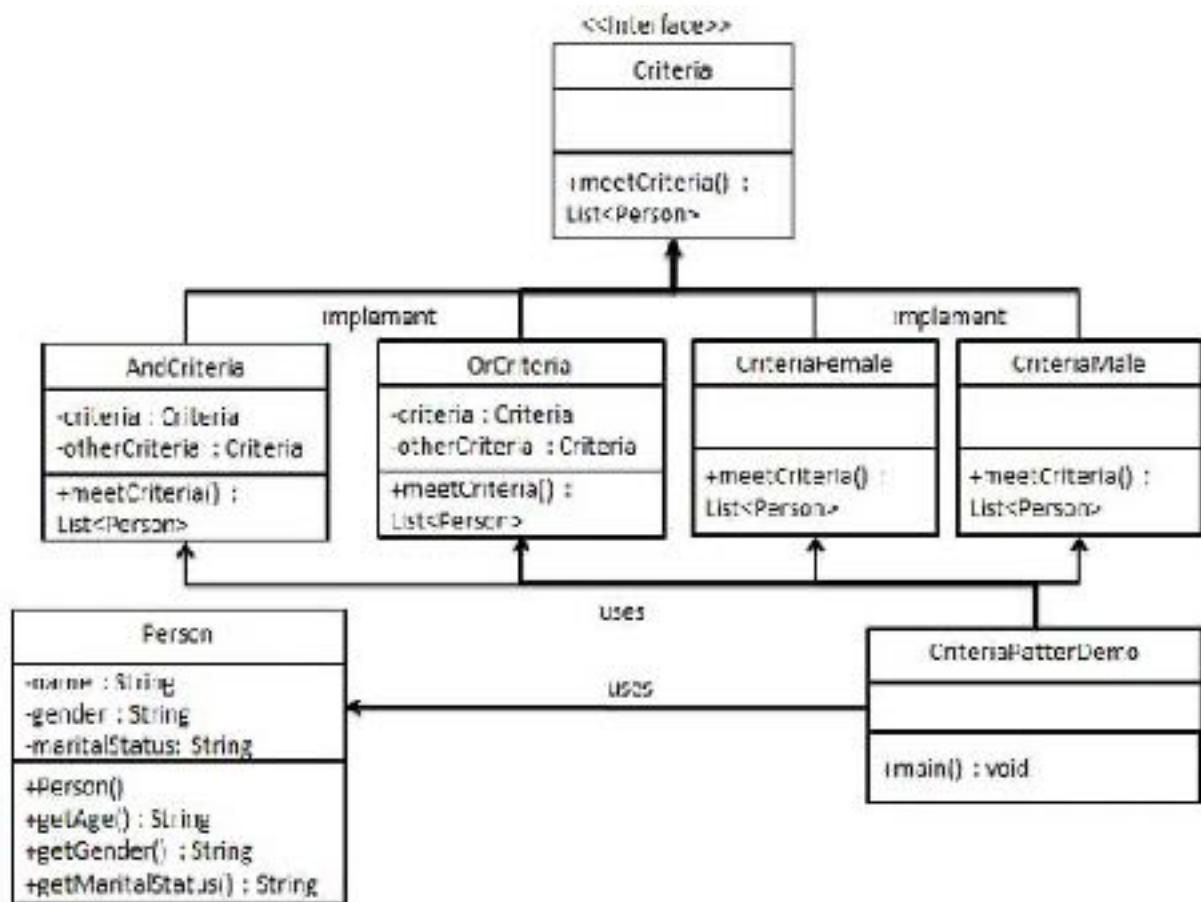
<<Interface>>

Criteria

+meetCriteria() : List<Person>

implamant

implamant

AndCriteria

-criteria : Criteria
-otherCriteria : Criteria

+meetCriteria() : List<Person>

OrCriteria

-criteria : Criteria
-otherCriteria : Criteria

+meetCriteria() : List<Person>

CriteriaFemale

+meetCriteria() : List<Person>

CriteriaMale

+meetCriteria() : List<Person>

uses

Person

-name : String
-gender : String
-maritalStatus: String

+Person()
+getAge() : String
+getGender() : String
+getMaritalStatus() : String

uses

CriteriaPatterDemo

+main() : void